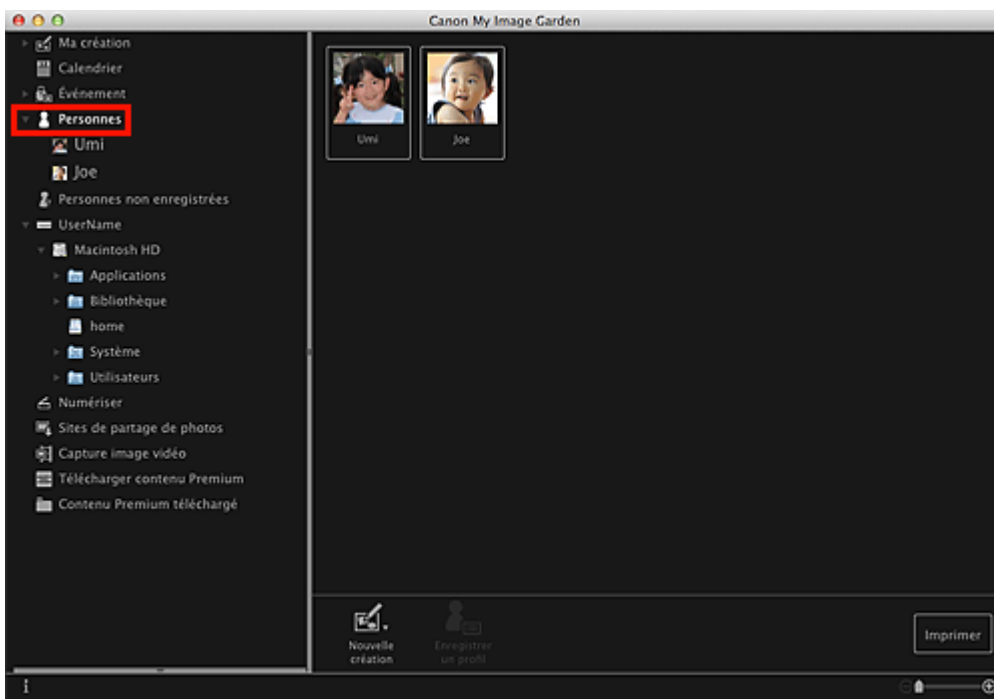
Canon My Image Garden

Ma création
Calendrier
Événement
Personnes
Umi
Joe
Personnes non enregistrées
UserName
Macintosh HD
Applications
Bibliothèque
home
Système
Utilisateurs
Numériser
Sites de partage de photos
Capture image vidéo
Télécharger contenu Premium
Contenu Premium téléchargé

Umi
Joe

Nouvelle création
Enregistrer un profil
Imprimer